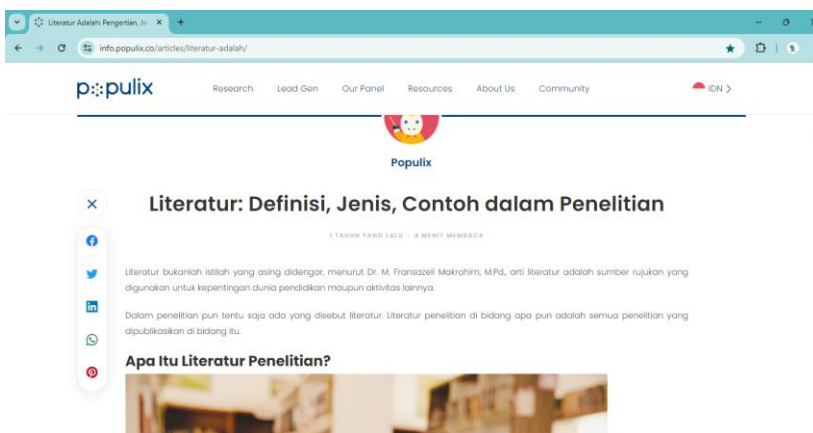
Literatur Adalah: Pengertian, Je ×
info.populix.co/articles/literatur-adalah/

populix Research Lead Gen Our Panel Resources About Us Community IDN >

Populix

Literatur: Definisi, Jenis, Contoh dalam Penelitian

1 TAHUN YANG LALU · 4 MENIT MEMBACA

Literatur bukanlah istilah yang asing didengar, menurut Dr. M. Fransazeli Makrohim, M.Pd., arti literatur adalah sumber rujukan yang digunakan untuk kepentingan dunia pendidikan maupun aktivitas lainnya.

Dalam penelitian pun tentu saja ada yang disebut literatur. Literatur penelitian di bidang apa pun adalah semua penelitian yang dipublikasikan di bidang itu.

Apa Itu Literatur Penelitian?